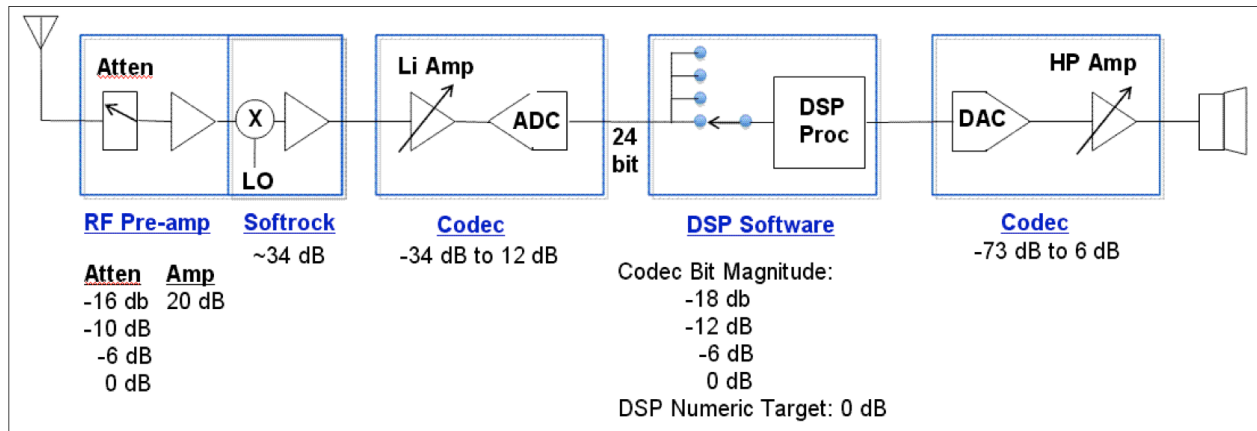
Atten

X

LO

Li Amp

ADC

24 bit

DSP Proc

DAC

HP Amp

RF Pre-amp

| Atten | Amp |
|---|---|
| -16 db | 20 dB |
| -10 dB | |
| -6 dB | |
| 0 dB | |

Softrock
~34 dB

Codec
-34 dB to 12 dB

DSP Software
Codec Bit Magnitude:
-18 db
-12 dB
-6 dB
0 dB
DSP Numeric Target: 0 dB

Codec
-73 dB to 6 dB